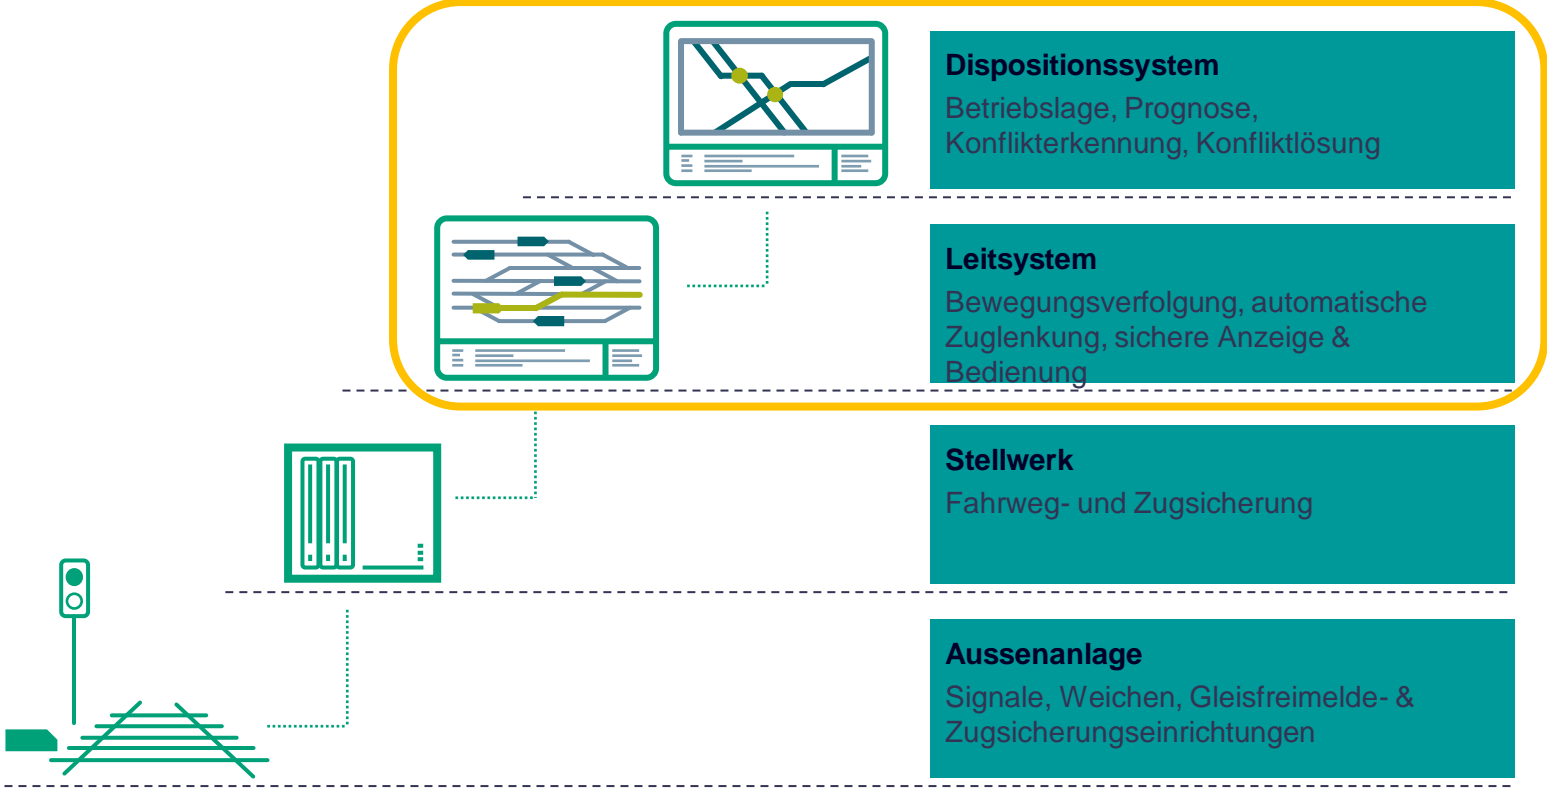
**Dispositionssystem**
Betriebslage, Prognose, Konflikterkennung, Konfliktlösung

**Leitsystem**
Bewegungsverfolgung, automatische Zuglenkung, sichere Anzeige & Bedienung

**Stellwerk**
Fahrweg- und Zugsicherung

**Aussenanlage**
Signale, Weichen, Gleisfreimelde- & Zugsicherungseinrichtungen